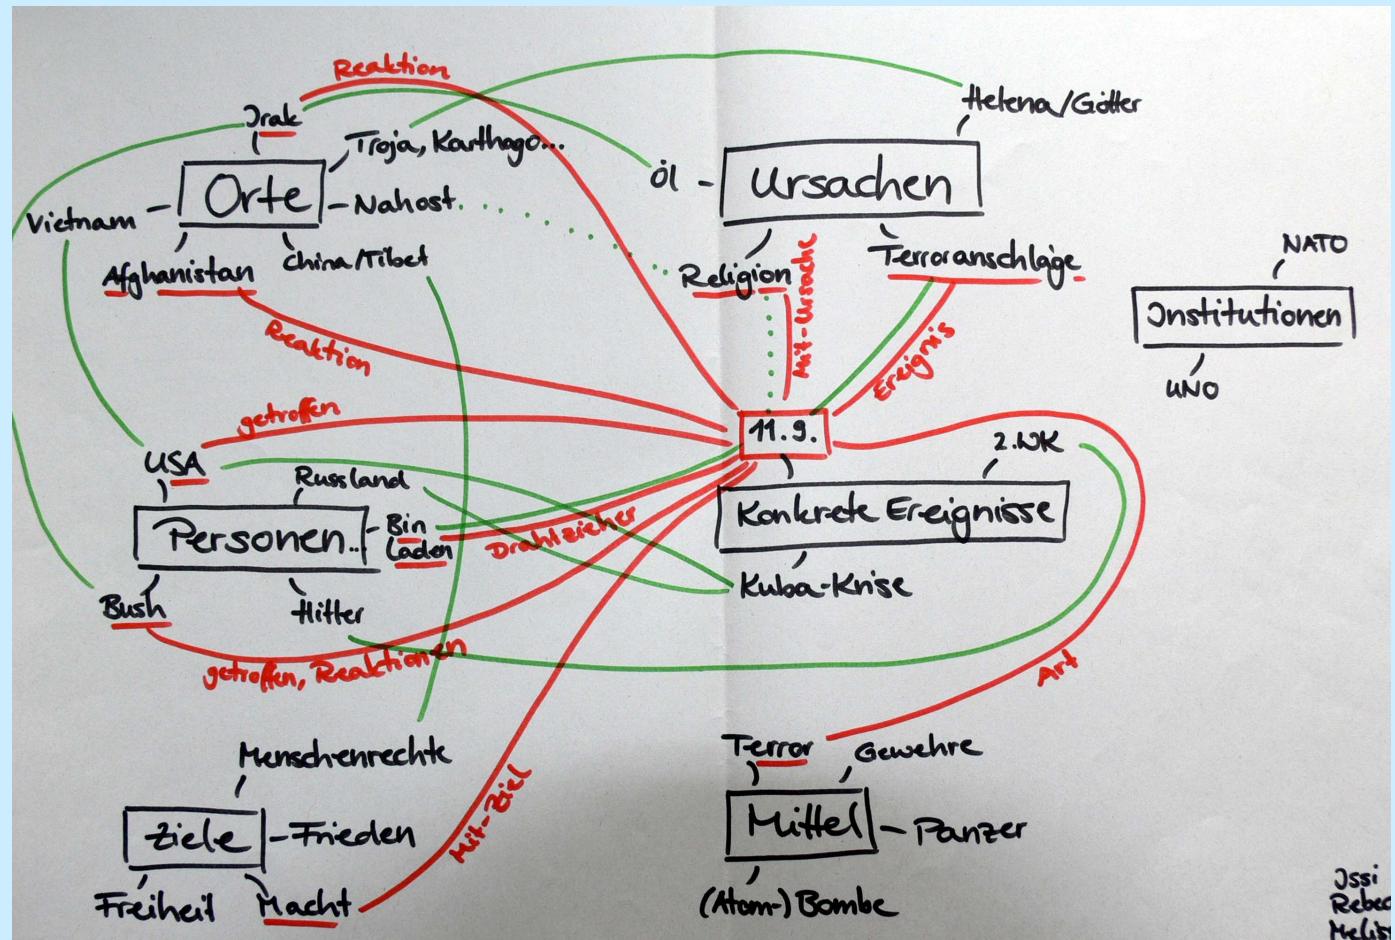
Reaktion

Irak

Troja, Karthago...

Helena/Götter

Vietnam

Orte

Nahost

Öl

Ursachen

Afghanistan

China/Tibet

Religion

Mit-Ursache

Terroranschläge

NATO

Institutionen

UNO

Reaktion

Ereignis

getroffen

11.9.

USA

2.WK

Russland

Personen..

Bin Laden

Drahtzieher

Konkrete Ereignisse

Kuba-Krise

Bush

Hitler

getroffen, Reaktionen

Art

Menschenrechte

Terror

Gewehre

Mit-Ziel

Ziele

Frieden

Mittel

Panzer

Freiheit

Macht

(Atom-)Bombe

Jssi
Rebec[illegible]
Melis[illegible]